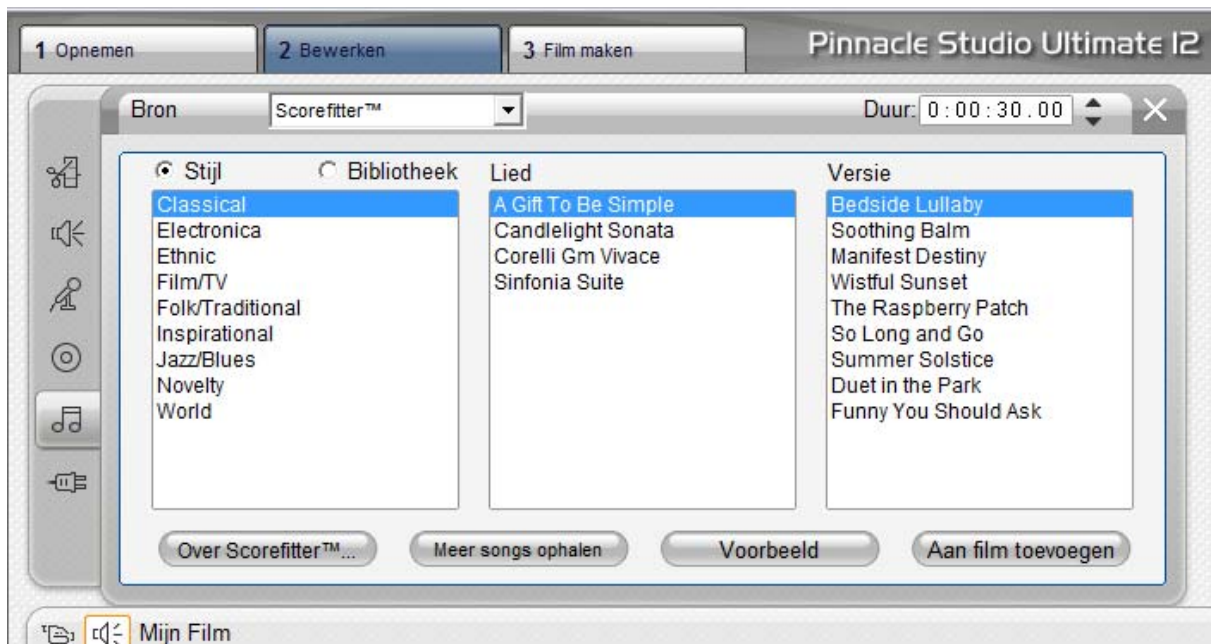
1 Opnemen
2 Bewerken
3 Film maken
Pinnacle Studio Ultimate 12

Bron
Scorefitter™
Duur: 0 : 00 : 30 . 00

Stijl
Bibliotheek
Lied
Versie

Classical
Electronica
Ethnic
Film/TV
Folk/Traditional
Inspirational
Jazz/Blues
Novelty
World

A Gift To Be Simple
Candlelight Sonata
Corelli Gm Vivace
Sinfonia Suite

Bedside Lullaby
Soothing Balm
Manifest Destiny
Wistful Sunset
The Raspberry Patch
So Long and Go
Summer Solstice
Duet in the Park
Funny You Should Ask

Over Scorefitter™...
Meer songs ophalen
Voorbeeld
Aan film toevoegen

Mijn Film